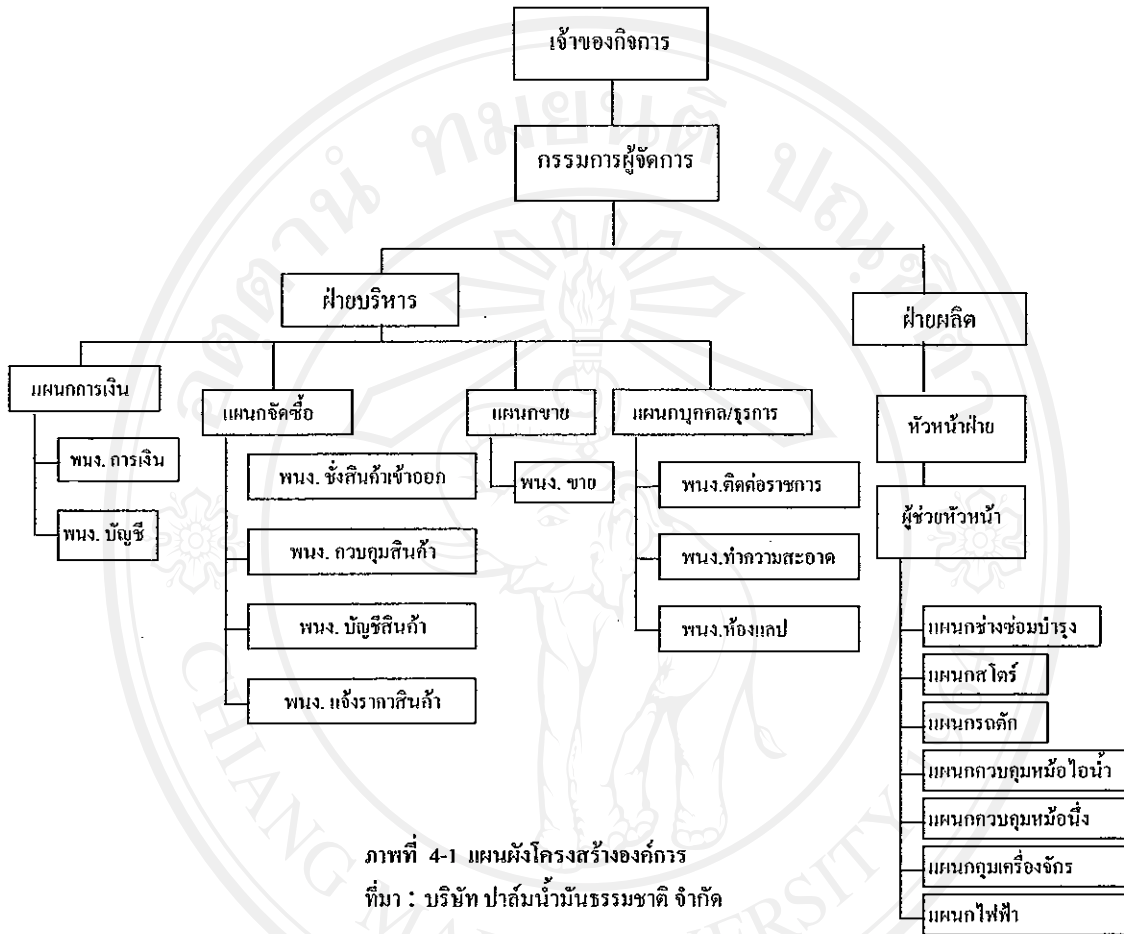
เจ้าของกิจการ

กรรมการผู้จัดการ

ฝ่ายบริหาร

ฝ่ายผลิต

แผนกการเงิน

พนง. การเงิน

พนง. บัญชี

แผนกจัดซื้อ

พนง. ชั่งสินค้าเข้าออก

พนง. ควบคุมสินค้า

พนง. บัญชีสินค้า

พนง. แจ้งราคาสินค้า

แผนกขาย

พนง. ขาย

แผนกบุคคล/ธุรการ

พนง.ติดต่อราชการ

พนง.ทำความสะอาด

พนง.ห้องแลป

หัวหน้าฝ่าย

ผู้ช่วยหัวหน้า

แผนกช่างซ่อมบำรุง

แผนกสโตร์

แผนกรถตัก

แผนกควบคุมหม้อไอน้ำ

แผนกควบคุมหม้อนึ่ง

แผนกคุมเครื่องจักร

แผนกไฟฟ้า

ภาพที่ 4-1 แผนผังโครงสร้างองค์การ
ที่มา : บริษัท ปาล์มน้ำมันธรรมชาติ จำกัด